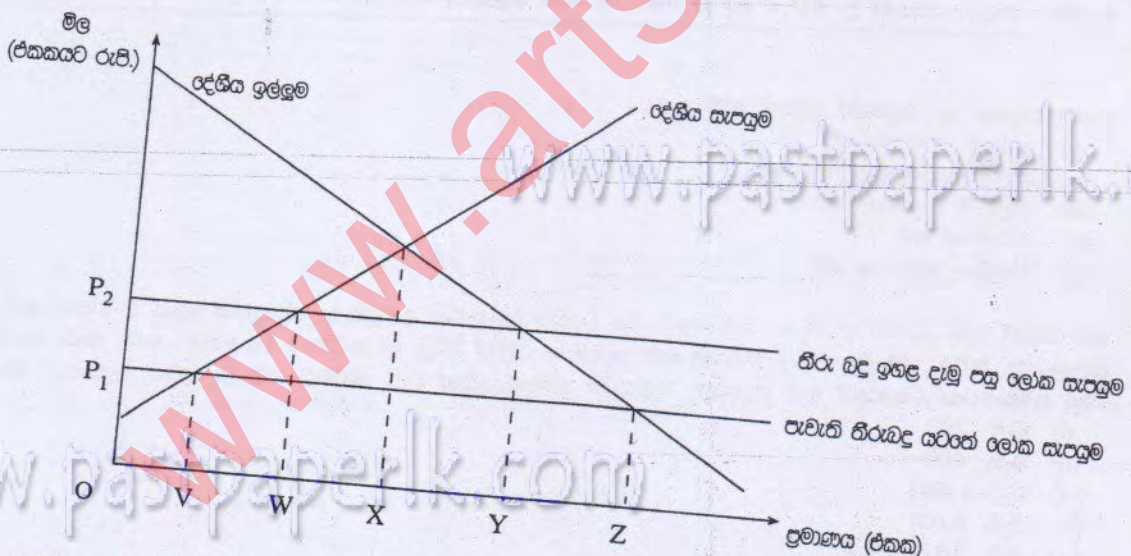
මිල
(ඒකකයට රුපි.)

දේශීය ඉල්ලුම

දේශීය සැපයුම

www.arts

www.pastpaperlk.

$P_2$

$P_1$

තීරු බදු ඉහළ දැමූ පසු ලෝක සැපයුම

පැවැති තීරුබදු යටතේ ලෝක සැපයුම

w.pastpaperlk.com

O V W X Y Z

ප්‍රමාණය (ඒකක)